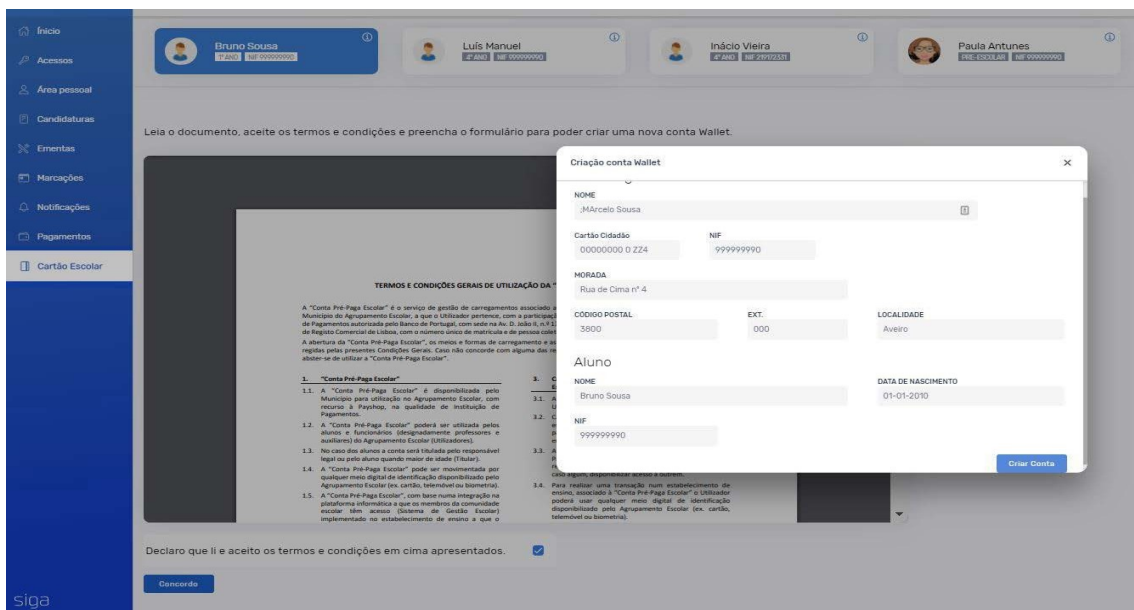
Início
Acessos
Área pessoal
Candidaturas
Ementas
Marcações
Notificações
Pagamentos
Cartão Escolar
siga

Bruno Sousa
1º ANO | NIF 999999990

Luís Manuel
4º ANO | NIF 999999990

Inácio Vieira
4º ANO | NIF 219172311

Paula Antunes
PRÉ-ESCOLAR | NIF 999999990

Leia o documento, aceite os termos e condições e preencha o formulário para poder criar uma nova conta Wallet.

TERMOS E CONDIÇÕES GERAIS DE UTILIZAÇÃO DA "

A "Conta Pré-Paga Escolar" é o serviço de gestão de carregamentos associado a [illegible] Município do Agrupamento Escolar, a que o Utilizador pertence, com a participação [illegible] de Pagamentos autorizada pelo Banco de Portugal, com sede na Av. D. João II, n.º 1 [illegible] de Registo Comercial de Lisboa, com o número único de matrícula e de pessoa cole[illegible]
A abertura da "Conta Pré-Paga Escolar", os meios e formas de carregamento e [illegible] regidas pelas presentes Condições Gerais. Caso não concorde com alguma das re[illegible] abster-se de utilizar a "Conta Pré-Paga Escolar".

1. "Conta Pré-Paga Escolar"
1.1. A "Conta Pré-Paga Escolar" é disponibilizada pelo Município para utilização no Agrupamento Escolar, com recurso à Payshop, na qualidade de Instituição de Pagamentos.
1.2. A "Conta Pré-Paga Escolar" poderá ser utilizada pelos alunos e funcionários (designadamente professores e auxiliares) do Agrupamento Escolar (Utilizadores).
1.3. No caso dos alunos a conta será titulada pelo responsável legal ou pelo aluno quando maior de idade (Titular).
1.4. A "Conta Pré-Paga Escolar" pode ser movimentada por qualquer meio digital de identificação disponibilizado pelo Agrupamento Escolar (ex. cartão, telemóvel ou biometria).
1.5. A "Conta Pré-Paga Escolar", com base numa integração na plataforma informática a que os membros da comunidade escolar têm acesso (Sistema de Gestão Escolar) implementado no estabelecimento de ensino a que o

3. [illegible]
3.1. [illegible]
3.2. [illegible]
3.3. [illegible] caso algum, disponibilizar acesso a outrem.
3.4. Para realizar uma transação num estabelecimento de ensino, associado à "Conta Pré-Paga Escolar" o Utilizador poderá usar qualquer meio digital de identificação disponibilizado pelo Agrupamento Escolar (ex. cartão, telemóvel ou biometria).

Declaro que li e aceito os termos e condições em cima apresentados.
Concordo

Criação conta Wallet
NOME
;MArcelo Sousa
Cartão Cidadão
00000000 0 ZZ4
NIF
999999990
MORADA
Rua de Cima nº 4
CÓDIGO POSTAL
3800
EXT.
000
LOCALIDADE
Aveiro
Aluno
NOME
Bruno Sousa
DATA DE NASCIMENTO
01-01-2010
NIF
999999990
Criar Conta